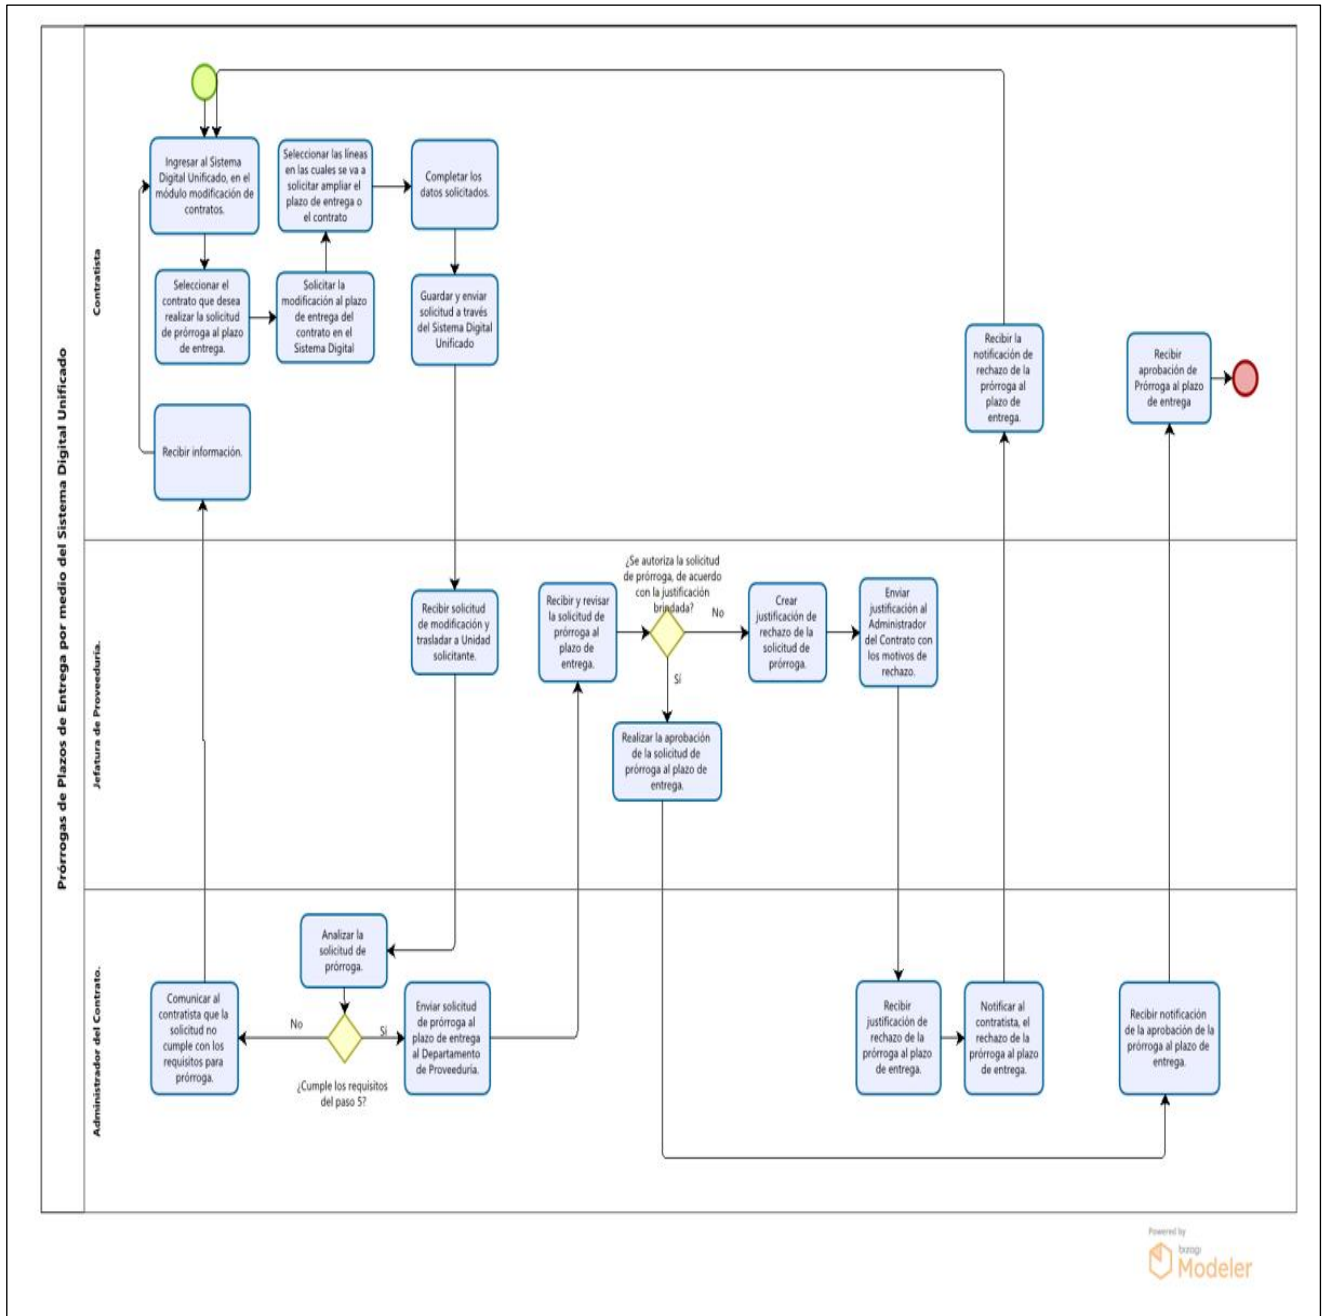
Prórrogas de Plazos de Entrega por medio del Sistema Digital Unificado

Contratista

Ingresar al Sistema Digital Unificado, en el módulo modificación de contratos.

Seleccionar las líneas en las cuales se va a solicitar ampliar el plazo de entrega o el contrato

Completar los datos solicitados.

Seleccionar el contrato que desea realizar la solicitud de prórroga al plazo de entrega.

Solicitar la modificación al plazo de entrega del contrato en el Sistema Digital

Guardar y enviar solicitud a través del Sistema Digital Unificado

Recibir información.

Recibir la notificación de rechazo de la prórroga al plazo de entrega.

Recibir aprobación de Prórroga al plazo de entrega

Jefatura de Proveeduría.

Recibir solicitud de modificación y trasladar a Unidad solicitante.

Recibir y revisar la solicitud de prórroga al plazo de entrega.

¿Se autoriza la solicitud de prórroga, de acuerdo con la justificación brindada?

No

Sí

Crear justificación de rechazo de la solicitud de prórroga.

Enviar justificación al Administrador del Contrato con los motivos de rechazo.

Realizar la aprobación de la solicitud de prórroga al plazo de entrega.

Administrador del Contrato.

Analizar la solicitud de prórroga.

Comunicar al contratista que la solicitud no cumple con los requisitos para prórroga.

No

Sí

¿Cumple los requisitos del paso 5?

Enviar solicitud de prórroga al plazo de entrega al Departamento de Proveeduría.

Recibir justificación de rechazo de la prórroga al plazo de entrega.

Notificar al contratista, el rechazo de la prórroga al plazo de entrega.

Recibir notificación de la aprobación de la prórroga al plazo de entrega.

Powered by bizagi Modeler